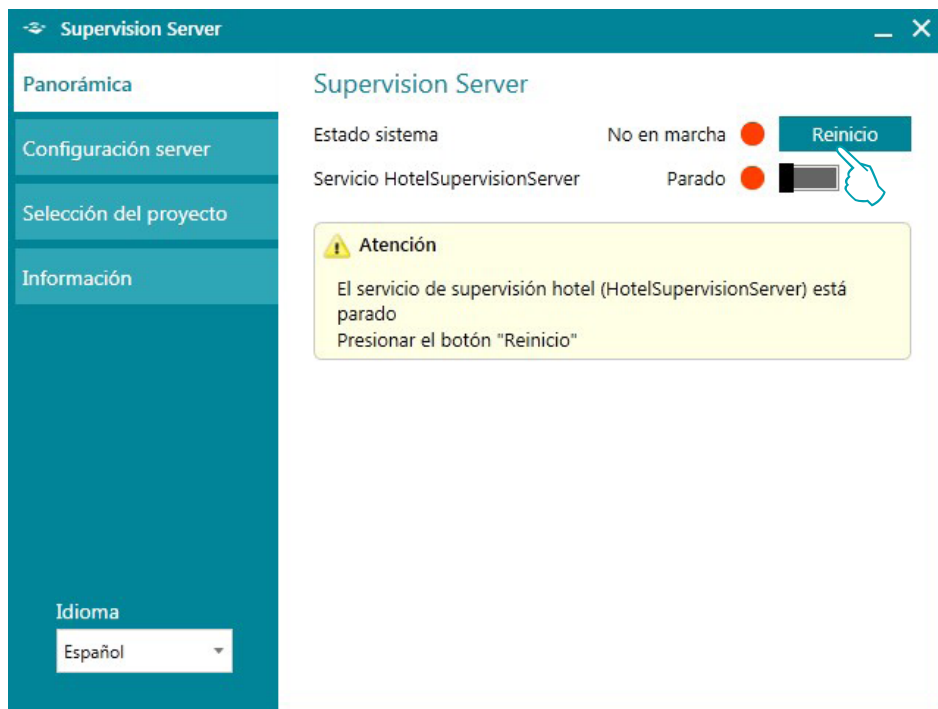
Supervision Server

Panorámica

Configuración server

Selección del proyecto

Información

Idioma

Español

Supervision Server

Estado sistema No en marcha Reinicio

Servicio HotelSupervisionServer Parado

Atención

El servicio de supervisión hotel (HotelSupervisionServer) está parado
Presionar el botón "Reinicio"